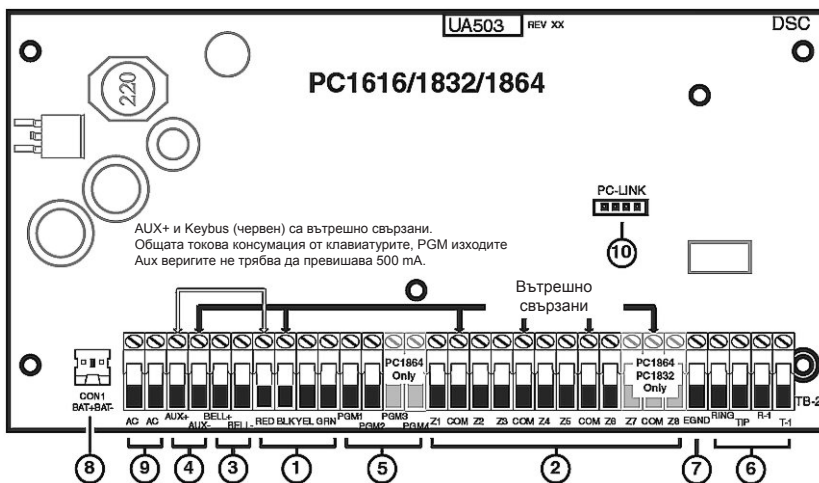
UA503 REV XX

DSC

220

PC1616/1832/1864

PC-LINK

AUX+ и Keybus (червен) са вътрешно свързани.
Общата токова консумация от клавиатурите, PGM изходите
Aux веригите не трябва да превишава 500 mA.

10

Вътрешно свързани

PC1864 Only

PC1864 PC1832 Only

CON1 BAT+BAT-

AC AC AUX+ AUX- BELL+ BELL- RED BLK YEL GRN PGM1 PGM2 PGM3 PGM4 Z1 COM Z2 Z3 COM Z4 Z5 COM Z6 Z7 COM Z8 EGND RING TIP R-1 T-1

TB-2

8 9 4 3 1 5 2 7 6